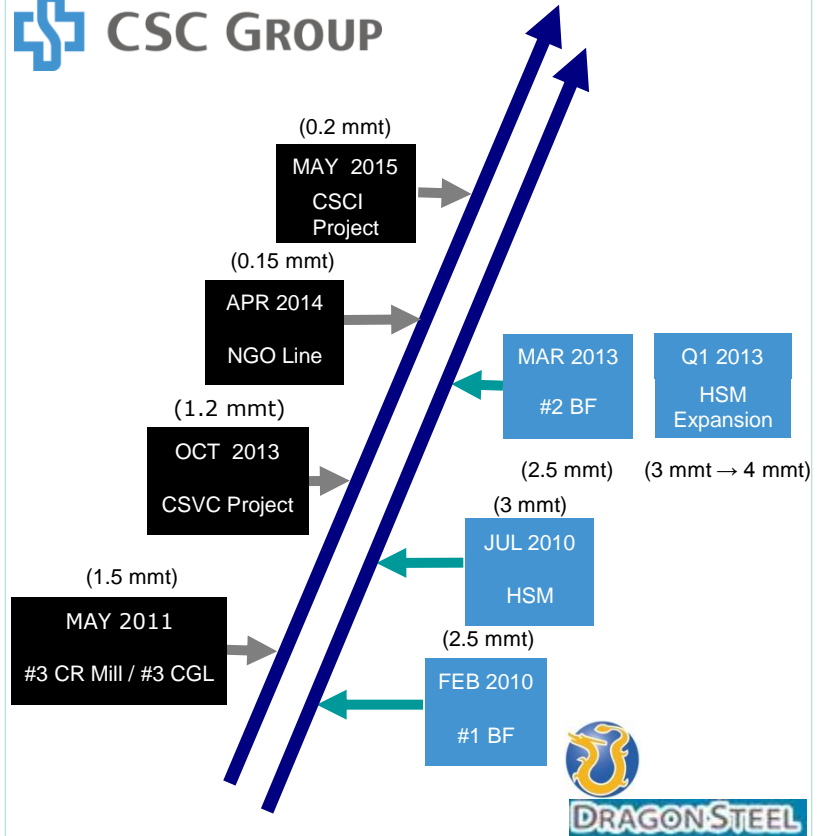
CSC GROUP

(0.2 mmt)
MAY 2015
CSCI Project

(0.15 mmt)
APR 2014
NGO Line

(1.2 mmt)
OCT 2013
CSVC Project

(1.5 mmt)
MAY 2011
#3 CR Mill / #3 CGL

MAR 2013
#2 BF
(2.5 mmt)

Q1 2013
HSM Expansion
(3 mmt → 4 mmt)

(3 mmt)
JUL 2010
HSM

(2.5 mmt)
FEB 2010
#1 BF

DRAGON STEEL